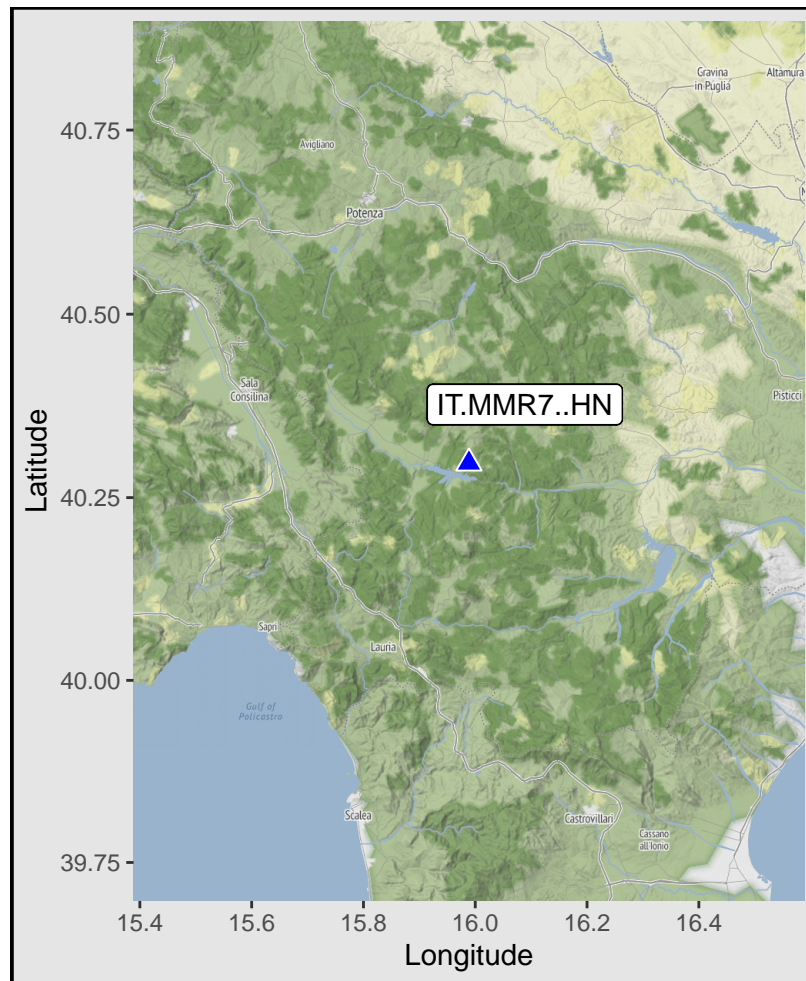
Gravina in Puglia
Altamura
Avigliano
Potenza
Sala Consilina
Pisticci
IT.MMR7..HN
Sapri
Lauria
Gulf of Policastro
Scalea
Castrovillari
Cassano all'Ionio

Latitude
40.75
40.50
40.25
40.00
39.75

15.4
15.6
15.8
16.0
16.2
16.4
Longitude